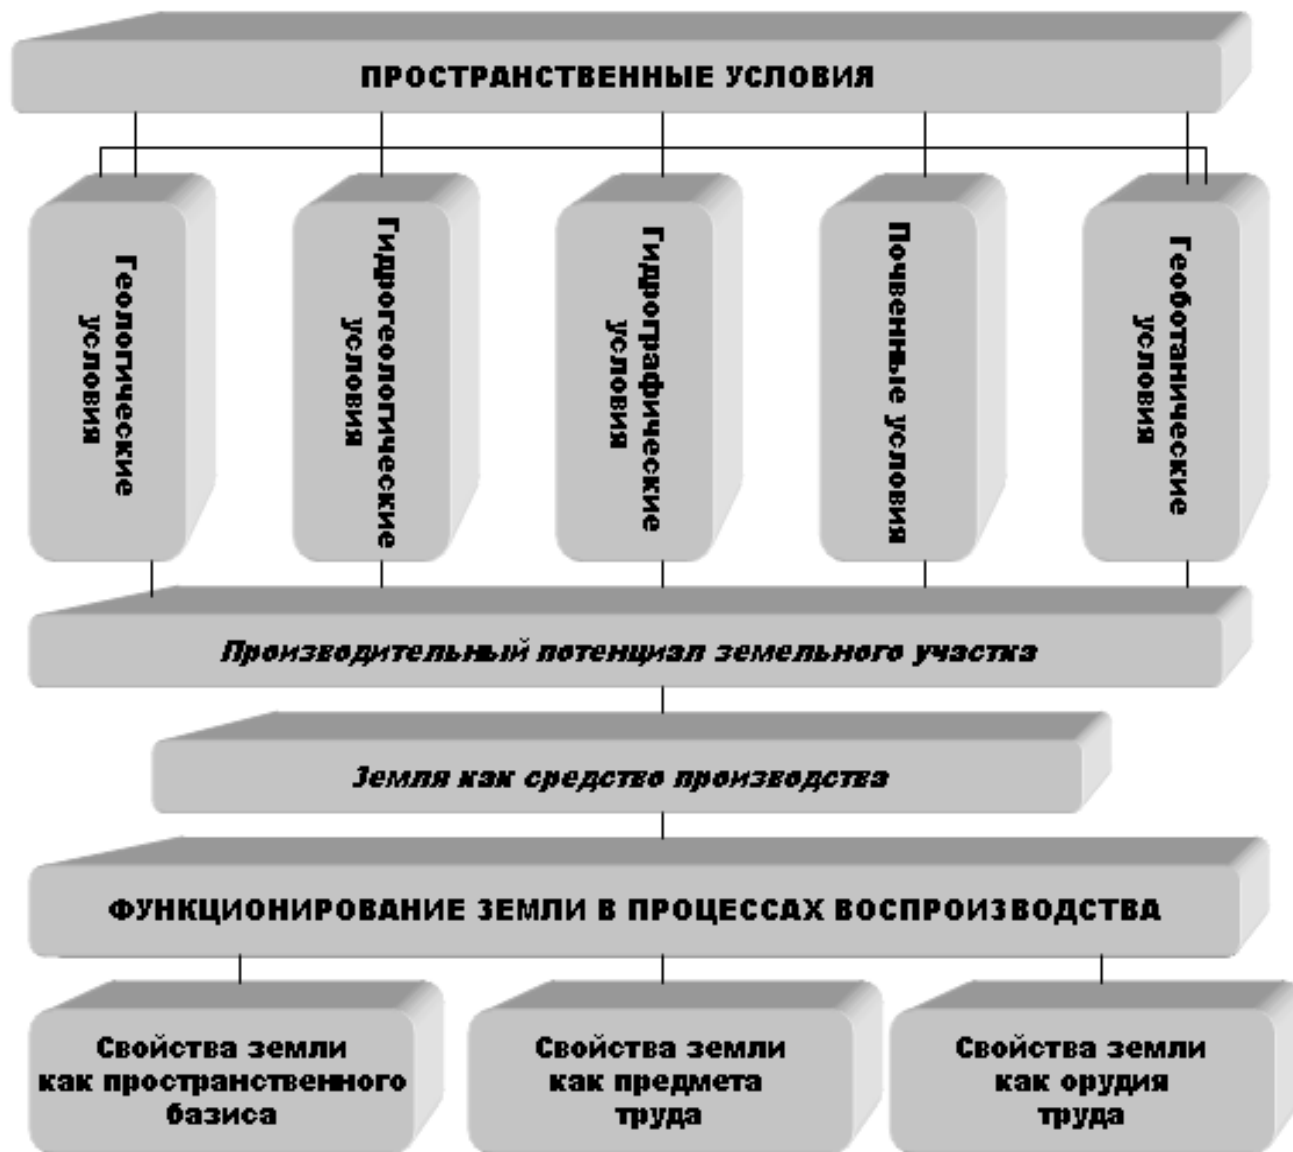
ПРОСТРАНСТВЕННЫЕ УСЛОВИЯ

Геологические условия

Гидрогеологические условия

Гидрографические условия

Почвенные условия

Геоботанические условия

Производительный потенциал земельного участка

Земля как средство производства

ФУНКЦИОНИРОВАНИЕ ЗЕМЛИ В ПРОЦЕССАХ ВОСПРОИЗВОДСТВА

Свойства земли как пространственного базиса

Свойства земли как предмета труда

Свойства земли как орудия труда